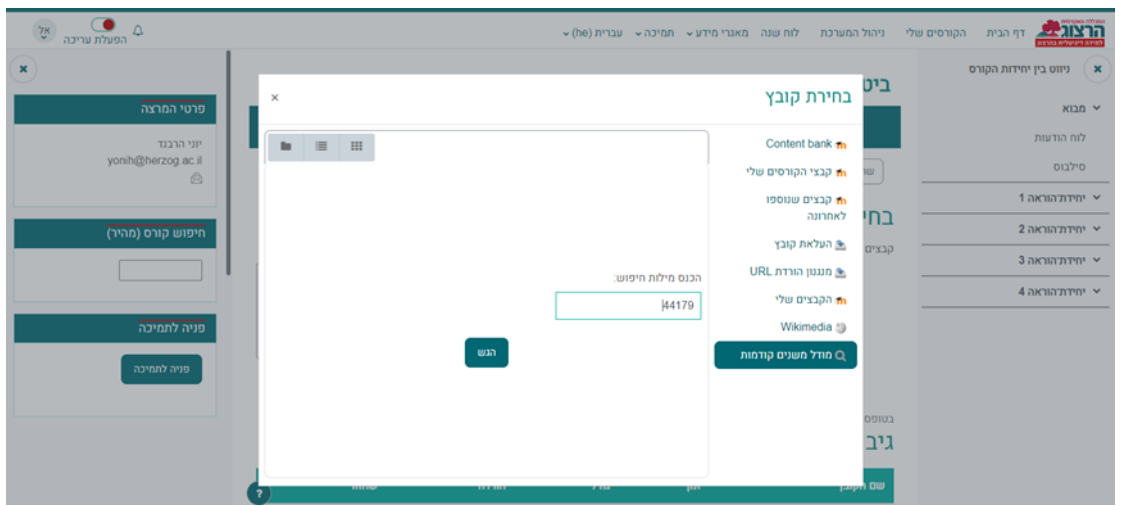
המכללה האקדמית הרצוג
דף הבית הקורסים שלי ניהול המערכת לוח שנה מאגרי מידע תמיכה עברית (he)
הפעלת עריכה
א"ל

ניווט בין יחידות הקורס
מבוא
לוח הודעות
סילבוס
יחידת הוראה 1
יחידת הוראה 2
יחידת הוראה 3
יחידת הוראה 4

פרטי המרצה
יוני הרבנד
yonih@herzog.ac.il

חיפוש קורס (מהיר)

פניה לתמיכה
פניה לתמיכה

בחירת קובץ
×
Content bank
קבצי הקורסים שלי
קבצים שנוספו לאחרונה
העלאת קובץ
מנגנון הורדת URL
הקבצים שלי
Wikimedia
מודל משנים קודמות

הכנס מילות חיפוש:
44179
הגש

ביט
בחי
קבצים
בטופס
גיב
שם הקובץ
?